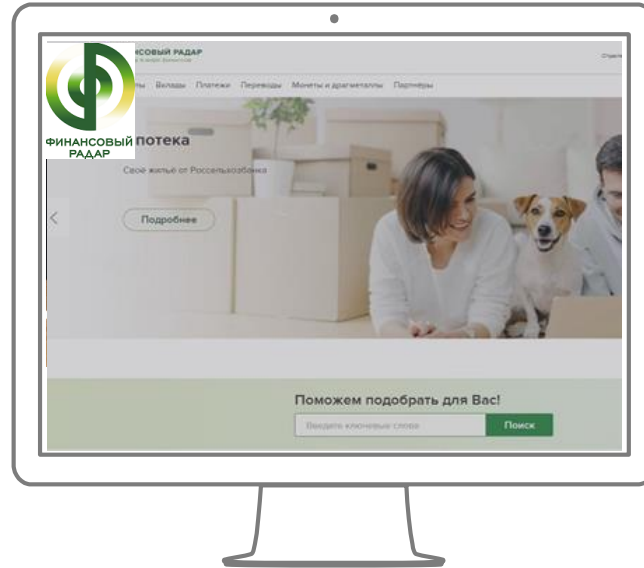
ФИНАНСОВЫЙ РАДАР

СОВЫЙ РАДАР

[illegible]

Страни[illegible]

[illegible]ы Вклады Платежи Переводы Монеты и драгметаллы Партнеры

потека

Своё жильё от Россельхозбанка

Подробнее

Поможем подобрать для Вас!

Введите ключевые слова

Поиск